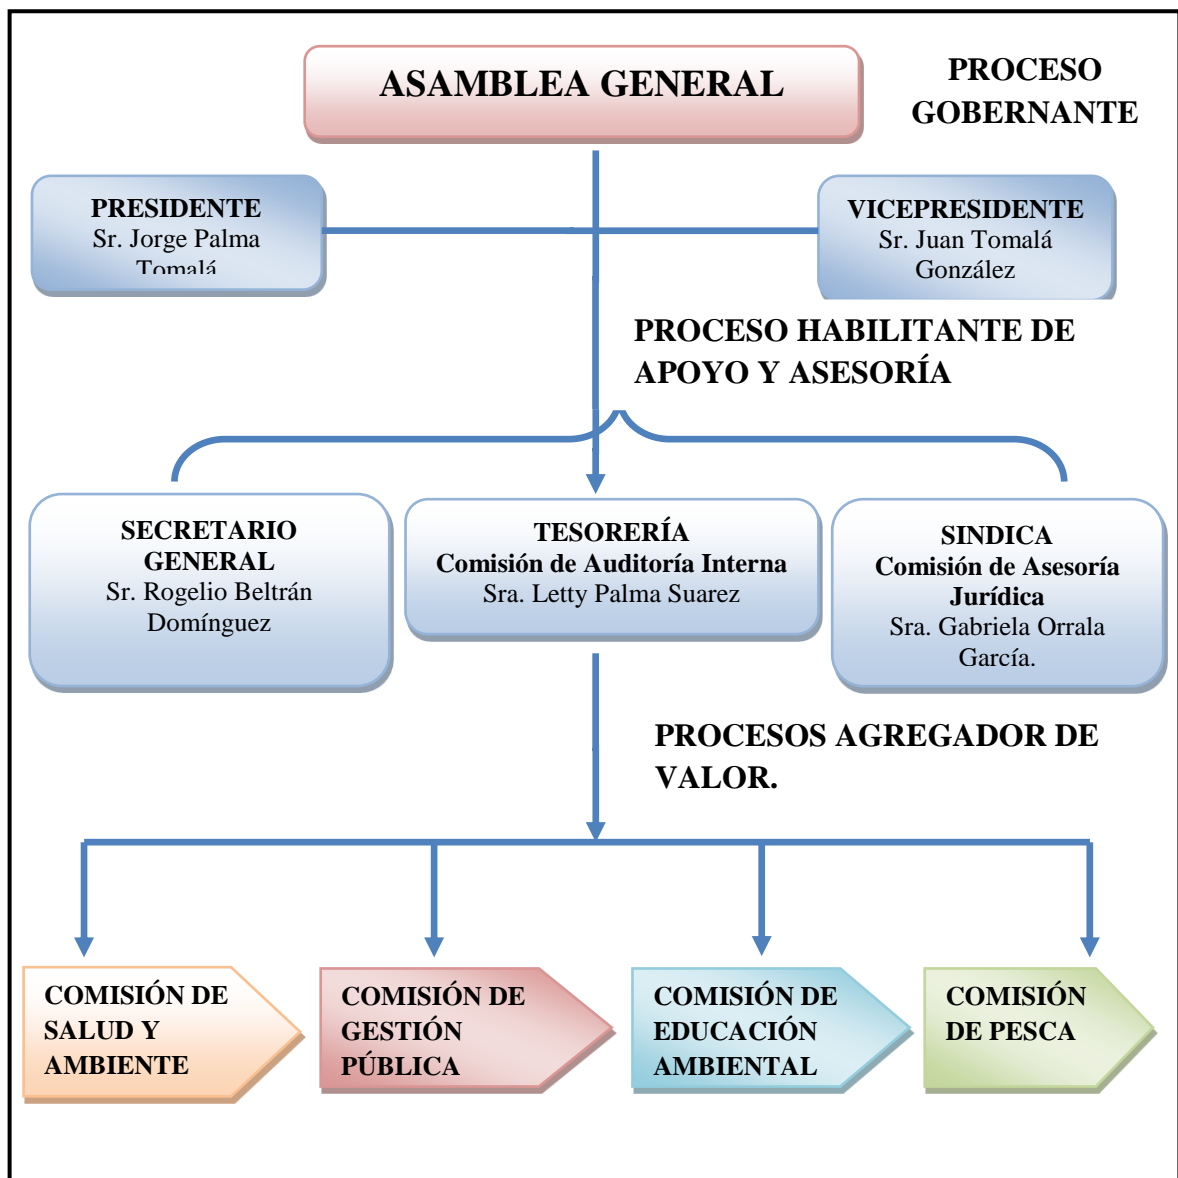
ASAMBLEA GENERAL

PROCESO GOBERNANTE

PRESIDENTE
Sr. Jorge Palma Tomalá

VICEPRESIDENTE
Sr. Juan Tomalá González

PROCESO HABILITANTE DE APOYO Y ASESORÍA

SECRETARIO GENERAL
Sr. Rogelio Beltrán Domínguez

TESORERÍA
Comisión de Auditoría Interna
Sra. Letty Palma Suarez

SINDICA
Comisión de Asesoría Jurídica
Sra. Gabriela Orrala García.

PROCESOS AGREGADOR DE VALOR.

COMISIÓN DE SALUD Y AMBIENTE

COMISIÓN DE GESTIÓN PÚBLICA

COMISIÓN DE EDUCACIÓN AMBIENTAL

COMISIÓN DE PESCA